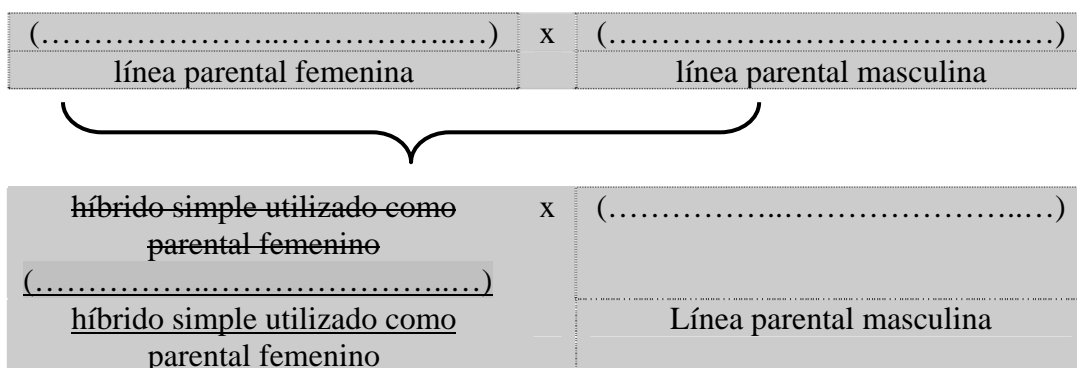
| (…………………..…………….…) | x | (……………..……………………..…) |
|---|---|---|
| línea parental femenina | | línea parental masculina |

| ~~híbrido simple utilizado como parental femenino~~ (……………..…………………..…) | x | (……………..……………………..…) |
|---|---|---|
| híbrido simple utilizado como parental femenino | | Línea parental masculina |